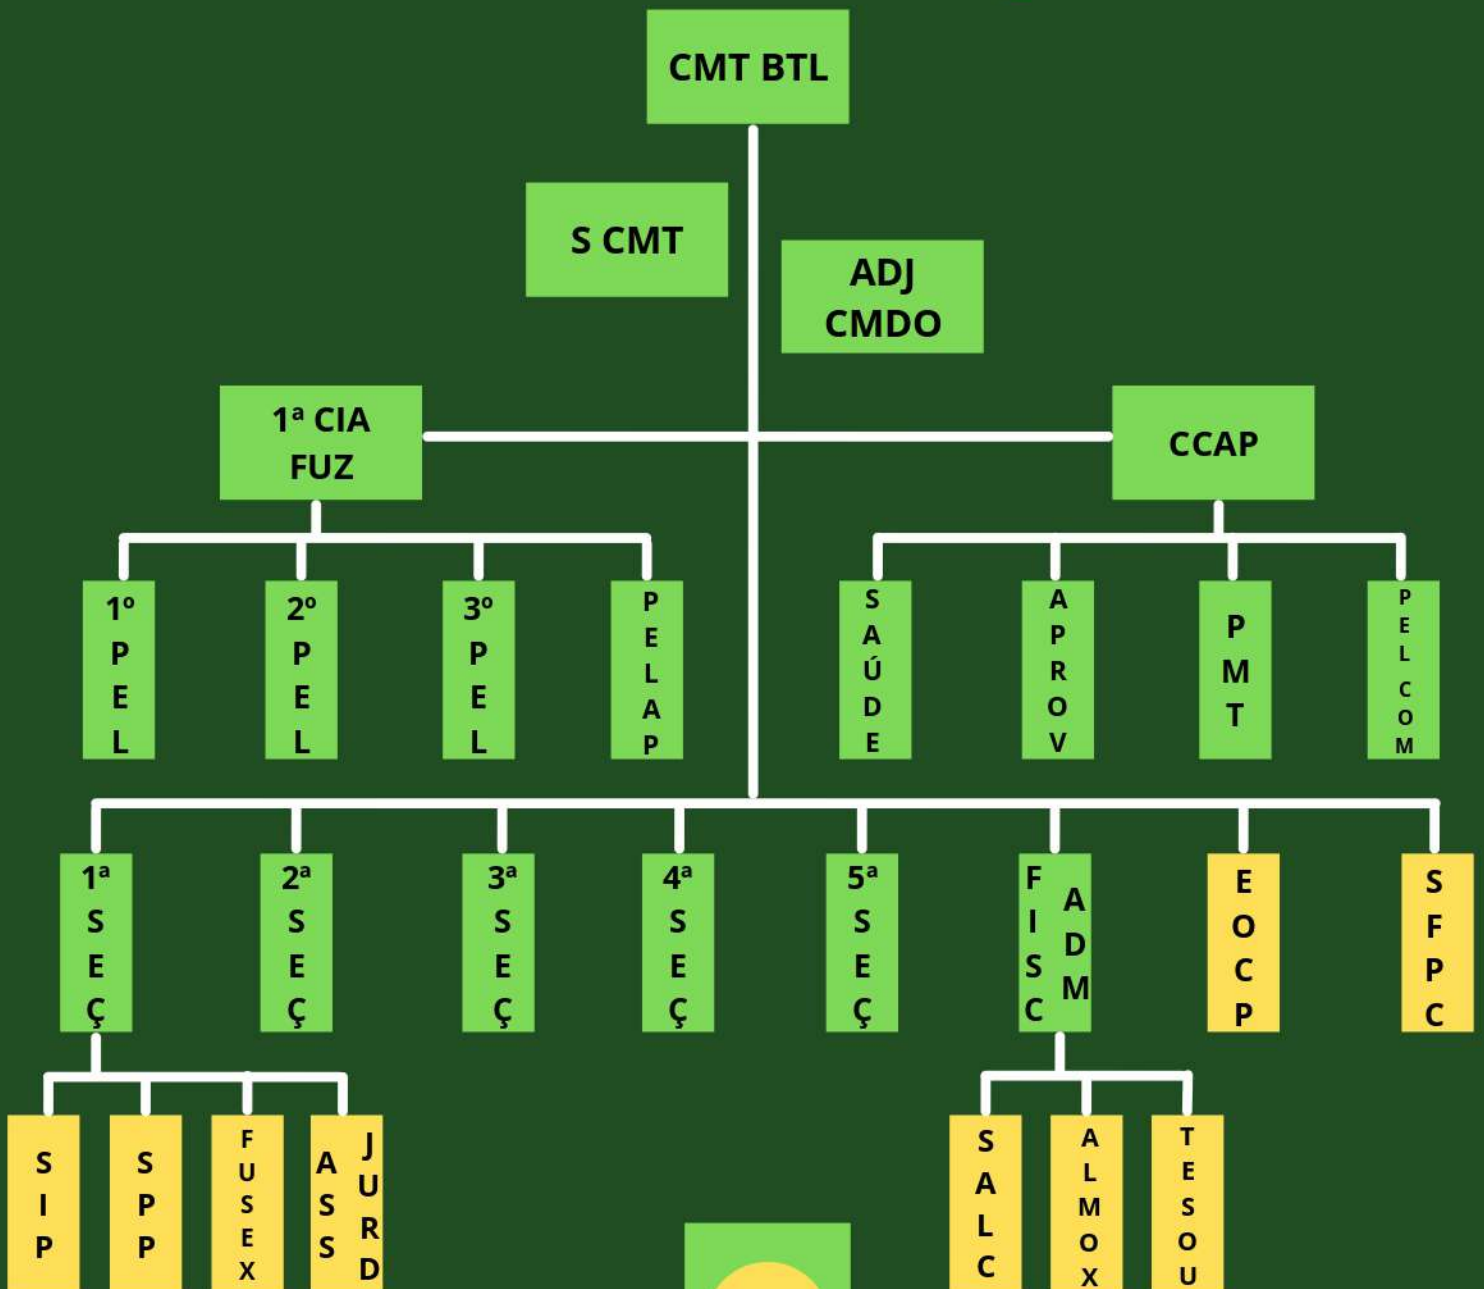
CMT BTL

S CMT

ADJ CMDO

1ª CIA FUZ

CCAP

1º PEL

2º PEL

3º PEL

PELAP

SAÚDE

APROV

PMT

PEL COM

1ª SEÇ

2ª SEÇ

3ª SEÇ

4ª SEÇ

5ª SEÇ

FISC ADM

EOCP

SFPC

SIP

SPP

FUSEX

ASS JURD

SALC

ALMOX

TESOU